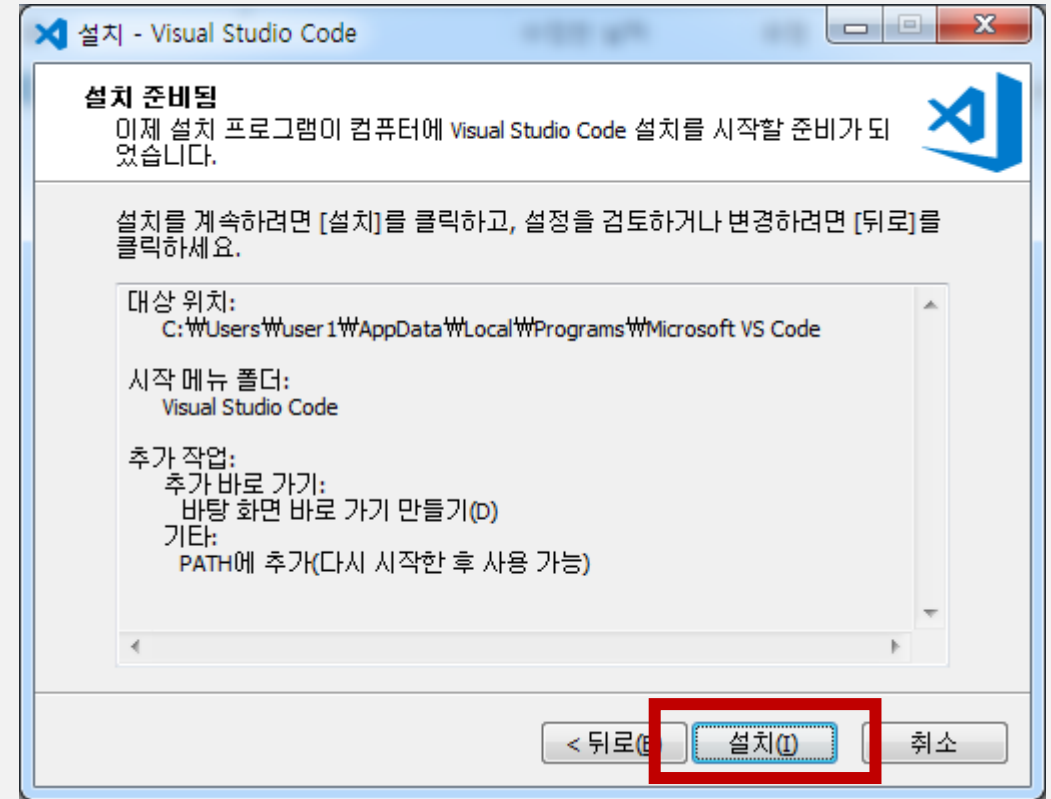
설치 - Visual Studio Code

설치 준비됨
이제 설치 프로그램이 컴퓨터에 Visual Studio Code 설치를 시작할 준비가 되었습니다.

설치를 계속하려면 [설치]를 클릭하고, 설정을 검토하거나 변경하려면 [뒤로]를 클릭하세요.

대상 위치:
C:₩Users₩user1₩AppData₩Local₩Programs₩Microsoft VS Code

시작 메뉴 폴더:
Visual Studio Code

추가 작업:
추가 바로 가기:
바탕 화면 바로 가기 만들기(D)
기타:
PATH에 추가(다시 시작한 후 사용 가능)

< 뒤로(B) 설치(I) 취소